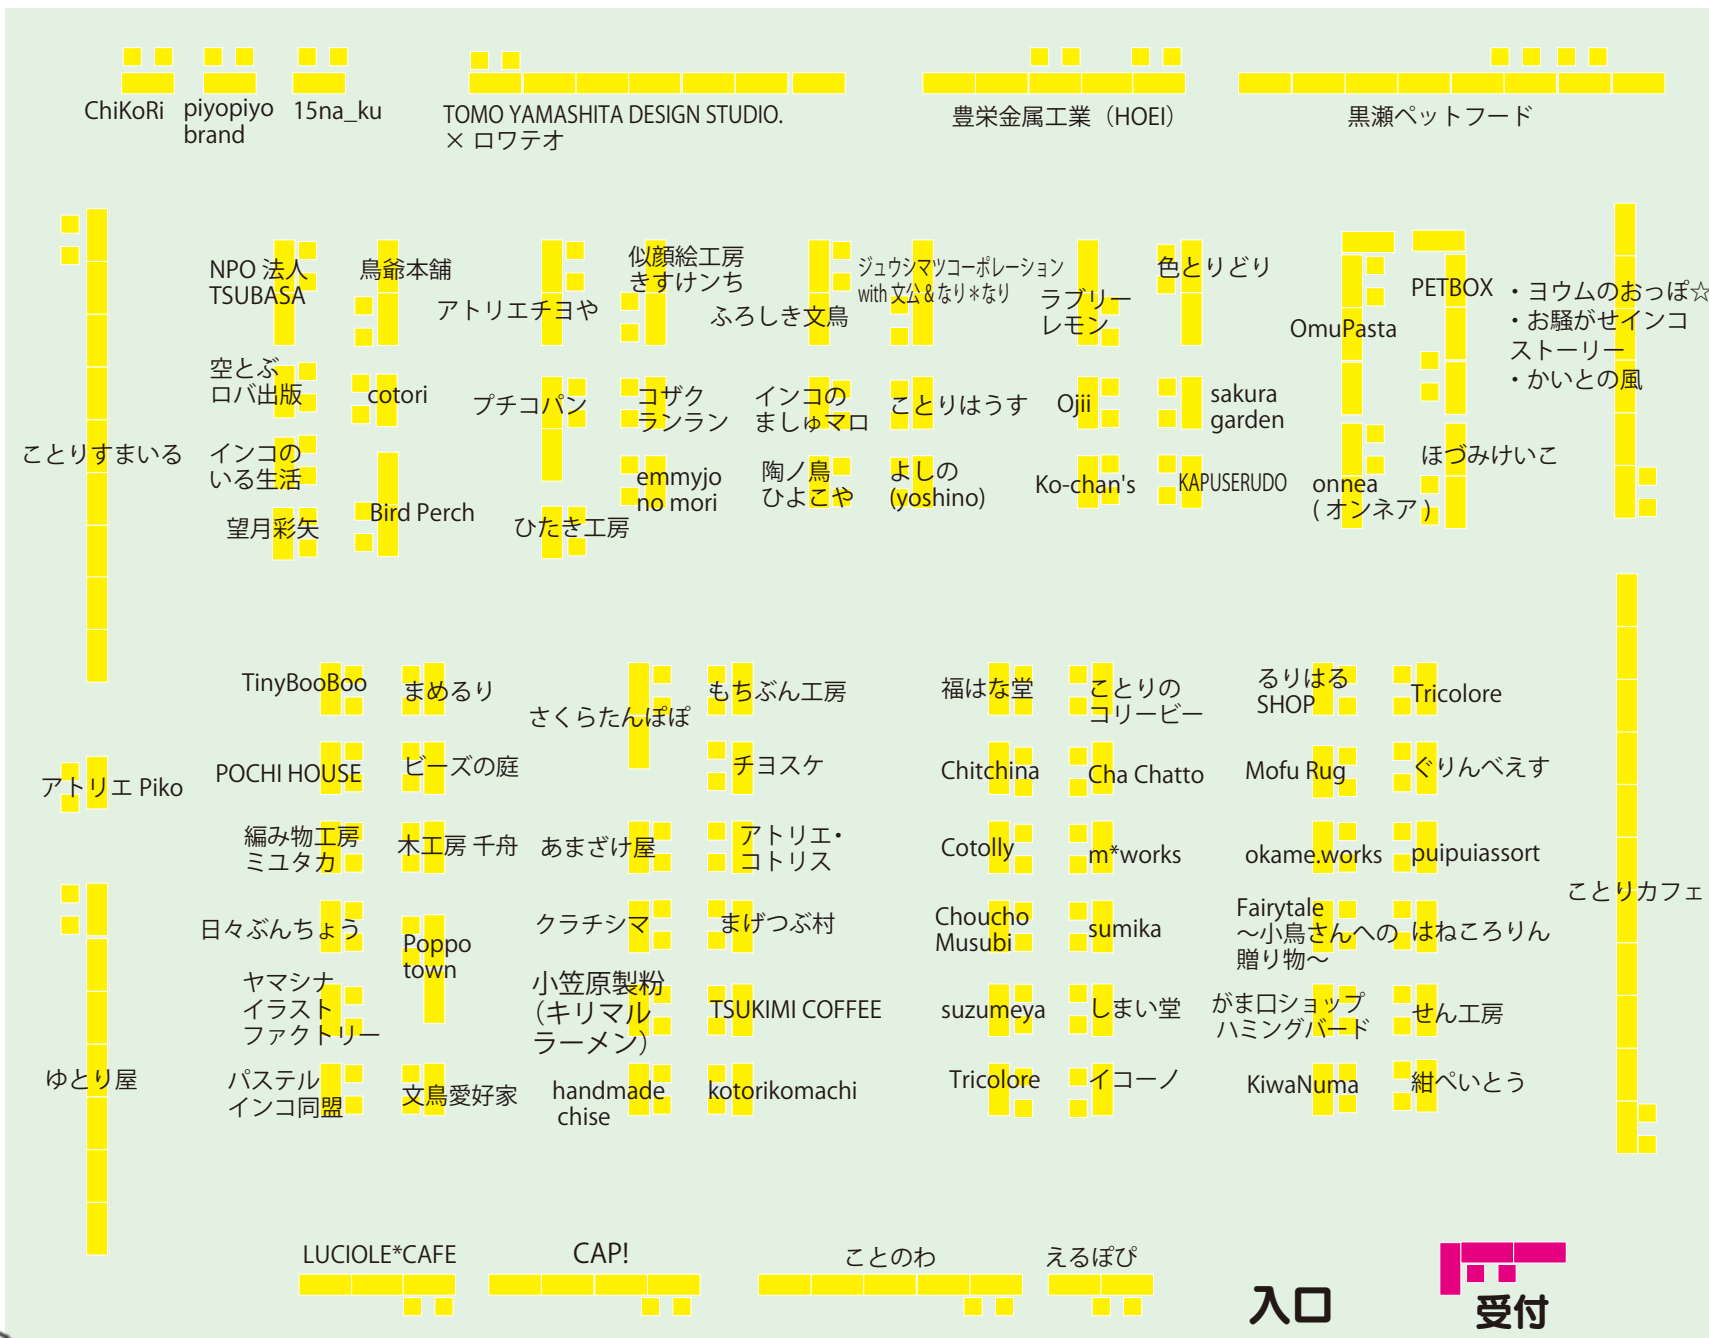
ChiKoRi
piyopiyo brand
15na_ku
TOMO YAMASHITA DESIGN STUDIO. × ロワテオ
豊栄金属工業（HOEI）
黒瀬ペットフード

NPO 法人 TSUBASA
鳥爺本舗
アトリエチヨや
似顔絵工房 きすけンち
ふろしき文鳥
ジュウシマツコーポレーション with 文公＆なり＊なり
ラブリー レモン
色とりどり
OmuPasta
PETBOX
・ヨウムのおっぽ☆
・お騒がせインコ ストーリー
・かいとの風

空とぶ ロバ出版
cotori
プチコパン
コザク ランラン
インコの ましゅマロ
ことりはうす
Ojii
sakura garden
ことりすまいる
インコの いる生活
emmyjo no mori
陶ノ鳥 ひよこや
よしの (yoshino)
Ko-chan's
KAPUSERUDO
onnea (オンネア)
ほづみけいこ
望月彩矢
Bird Perch
ひたき工房

TinyBooBoo
まめるり
さくらたんぽぽ
もちぶん工房
福はな堂
ことりの コリービー
るりはる SHOP
Tricolore
アトリエ Piko
POCHI HOUSE
ビーズの庭
チヨスケ
Chitchina
Cha Chatto
Mofu Rug
ぐりんべえす
編み物工房 ミユタカ
木工房 千舟
あまざけ屋
アトリエ・ コトリス
Cotolly
m*works
okame.works
puipuiassort
ことりカフェ
日々ぶんちょう
Poppo town
クラチシマ
まげつぶ村
Choucho Musubi
sumika
Fairytale ～小鳥さんへの 贈り物～
はねころりん
ヤマシナ イラスト ファクトリー
小笠原製粉 (キリマル ラーメン)
TSUKIMI COFFEE
suzumeya
しまい堂
がま口ショップ ハミングバード
せん工房
ゆとり屋
パステル インコ同盟
文鳥愛好家
handmade chise
kotorikomachi
Tricolore
イコーノ
KiwaNuma
紺ぺいとう

LUCIOLE*CAFE
CAP!
ことのわ
えるぽぴ
入口
受付